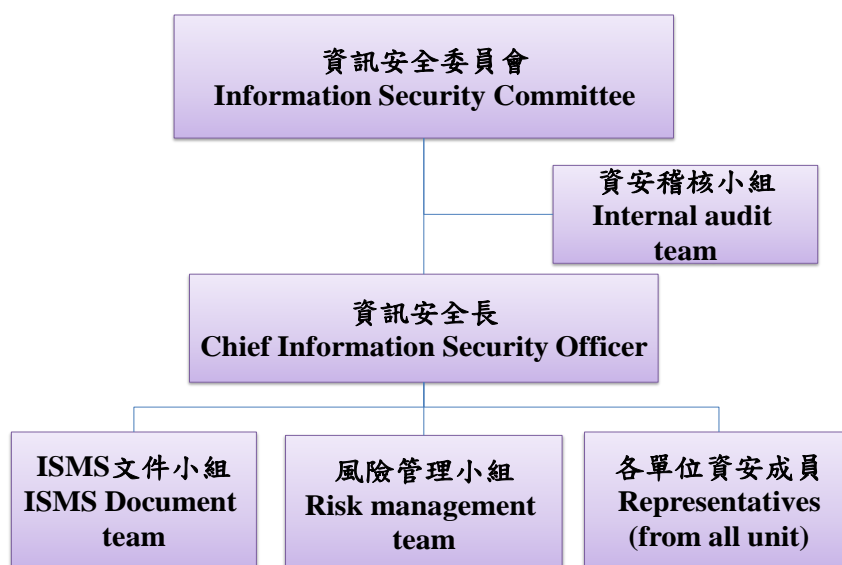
資訊安全委員會
Information Security Committee

資安稽核小組
Internal audit team

資訊安全長
Chief Information Security Officer

ISMS文件小組
ISMS Document team

風險管理小組
Risk management team

各單位資安成員
Representatives (from all unit)